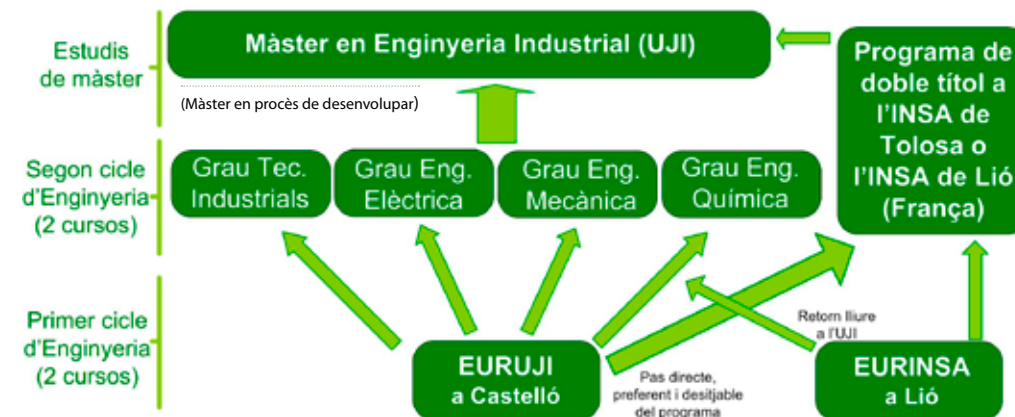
Estudis de màster

Màster en Enginyeria Industrial (UJI)

(Màster en procès de desenvolupar)

Programa de doble títol a l'INSA de Tolosa o l'INSA de Lió (França)

Segon cicle d'Enginyeria (2 cursos)

Grau Tec. Industrials

Grau Eng. Elèctrica

Grau Eng. Mecànica

Grau Eng. Química

Primer cicle d'Enginyeria (2 cursos)

Retorn lliure a l'UJI

EURUJI a Castelló

Pas directe, preferent i desitjable del programa

EURINSA a Lió